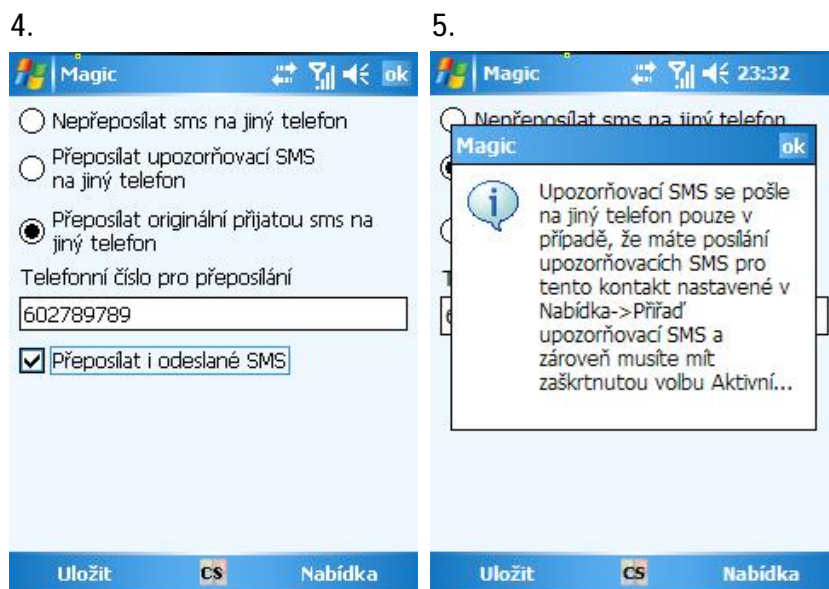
4.

Magic ok

Nepřeposílat sms na jiný telefon

Přeposílat upozorňovací SMS na jiný telefon

Přeposílat originální přijatou sms na jiný telefon

Telefonní číslo pro přeposílání

602789789

Přeposílat i odeslané SMS

Uložit CS Nabídka

5.

Magic 23:32

Nepřeposílat sms na jiný telefon

Magic ok

Upozorňovací SMS se pošle na jiný telefon pouze v případě, že máte posílání upozorňovacích SMS pro tento kontakt nastavené v Nabídka->Přiřaď upozorňovací SMS a zároveň musíte mít zaškrtnutou volbu Aktivní...

Uložit CS Nabídka